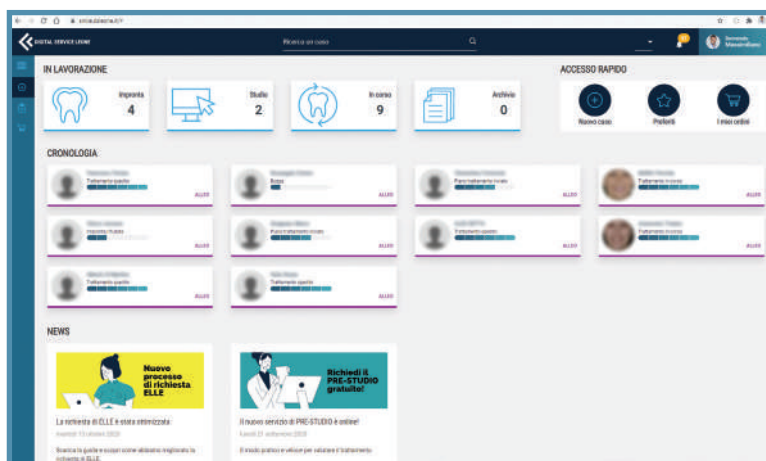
DIGITAL SERVICE LEONE

Ricerca un caso

IN LAVORAZIONE

Impronta
4

Studio
2

In corso
9

Archivio
0

ACCESSO RAPIDO

Nuovo caso

Preferiti

I miei ordini

CRONOLOGIA

Trattamento iniziato
ALLEG

Bozza
ALLEG

Piano trattamento inviato
ALLEG

Trattamento in corso
ALLEG

Impronta / Scatto
ALLEG

Piano trattamento inviato
ALLEG

Trattamento iniziato
ALLEG

Trattamento in corso
ALLEG

Trattamento iniziato
ALLEG

Trattamento iniziato
ALLEG

NEWS

Nuovo processo di richiesta ELLE

La richiesta di ELLE è stata ottimizzata

Scarica la guida e scopri come abbiamo migliorato la richiesta di ELLE.

Richiedi il PRE-STUDIO gratuito!

Il nuovo servizio di PRE-STUDIO è online!

Il modo pratico e veloce per valutare il trattamento